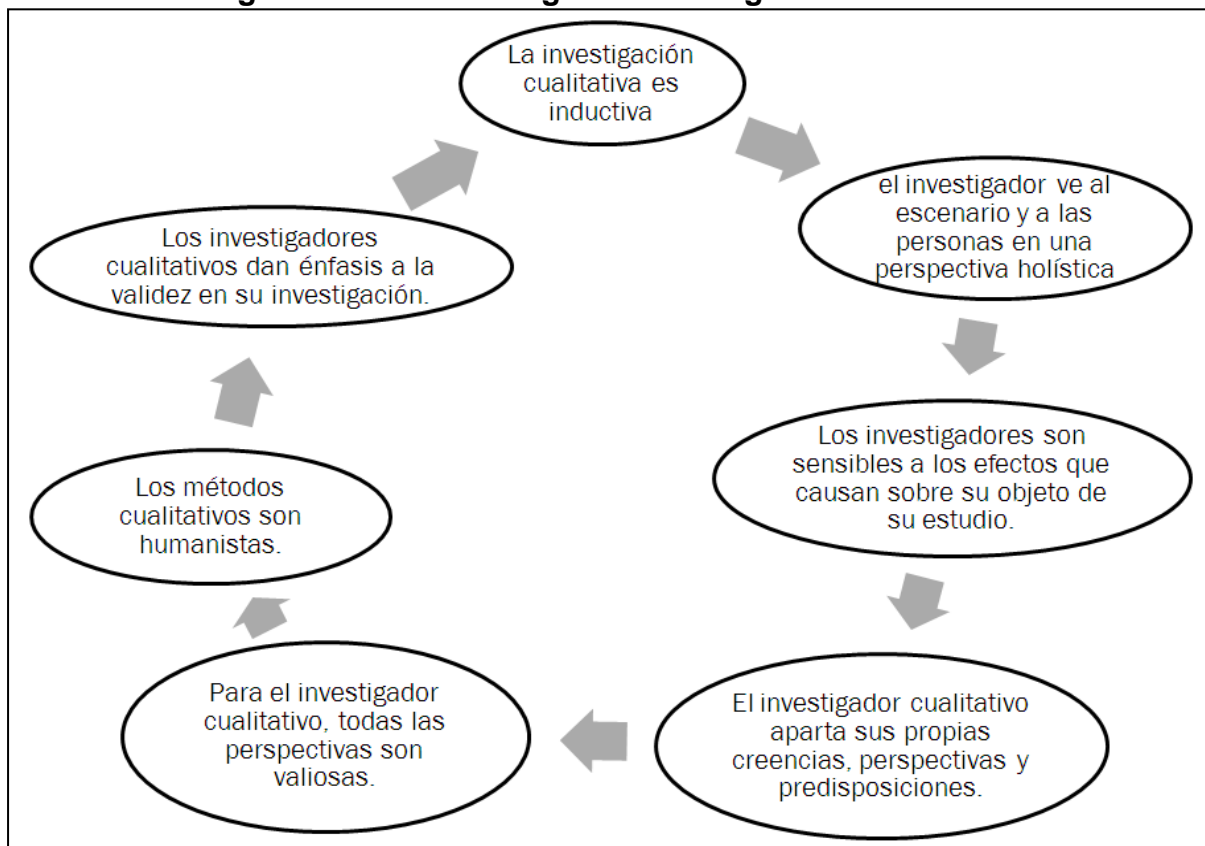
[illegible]

La investigación cualitativa es inductiva

el investigador ve al escenario y a las personas en una perspectiva holística

Los investigadores son sensibles a los efectos que causan sobre su objeto de su estudio.

El investigador cualitativo aparta sus propias creencias, perspectivas y predisposiciones.

Para el investigador cualitativo, todas las perspectivas son valiosas.

Los métodos cualitativos son humanistas.

Los investigadores cualitativos dan énfasis a la validez en su investigación.